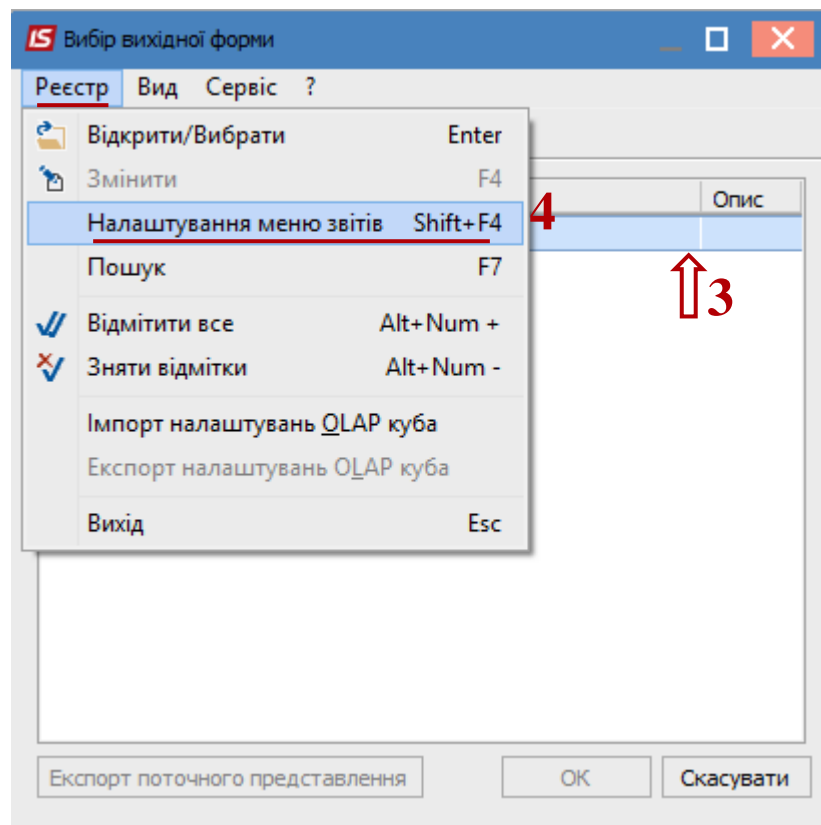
IS Вибір вихідної форми

Реєстр Вид Сервіс ?

Відкрити/Вибрати Enter
Змінити F4
Налаштування меню звітів Shift+F4
Пошук F7
Відмітити все Alt+Num +
Зняти відмітки Alt+Num -
Імпорт налаштувань OLAP куба
Експорт налаштувань OLAP куба
Вихід Esc

4

Опис

3

Експорт поточного представлення OK Скасувати